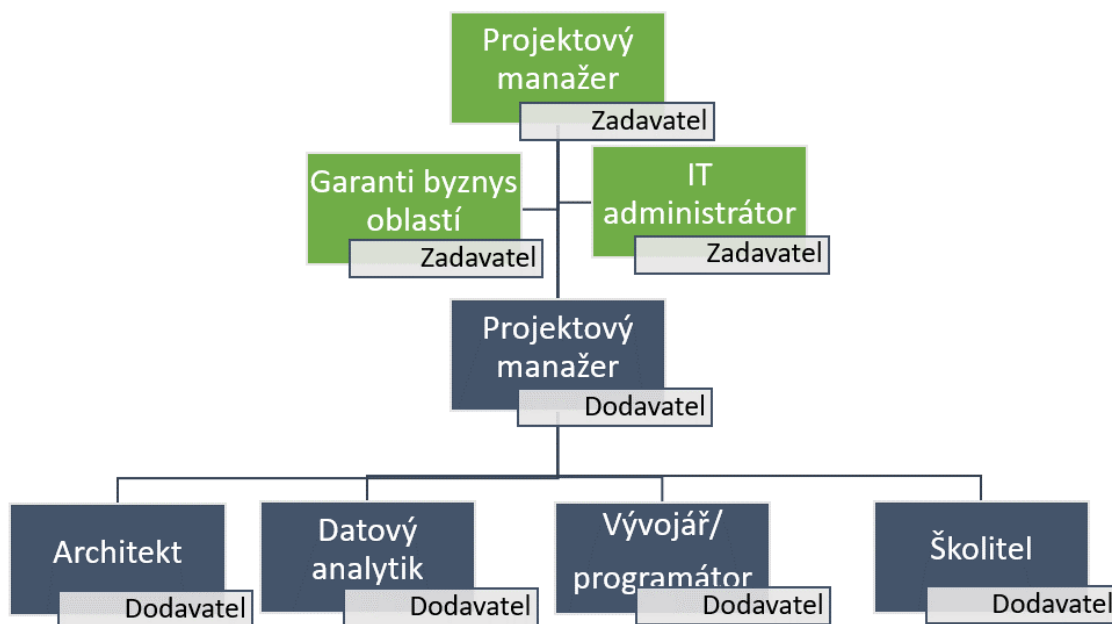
Projektový manažer
Zadavatel

Garanti byznys oblastí
Zadavatel

IT administrátor
Zadavatel

Projektový manažer
Dodavatel

Architekt
Dodavatel

Datový analytik
Dodavatel

Vývojář/ programátor
Dodavatel

Školitel
Dodavatel